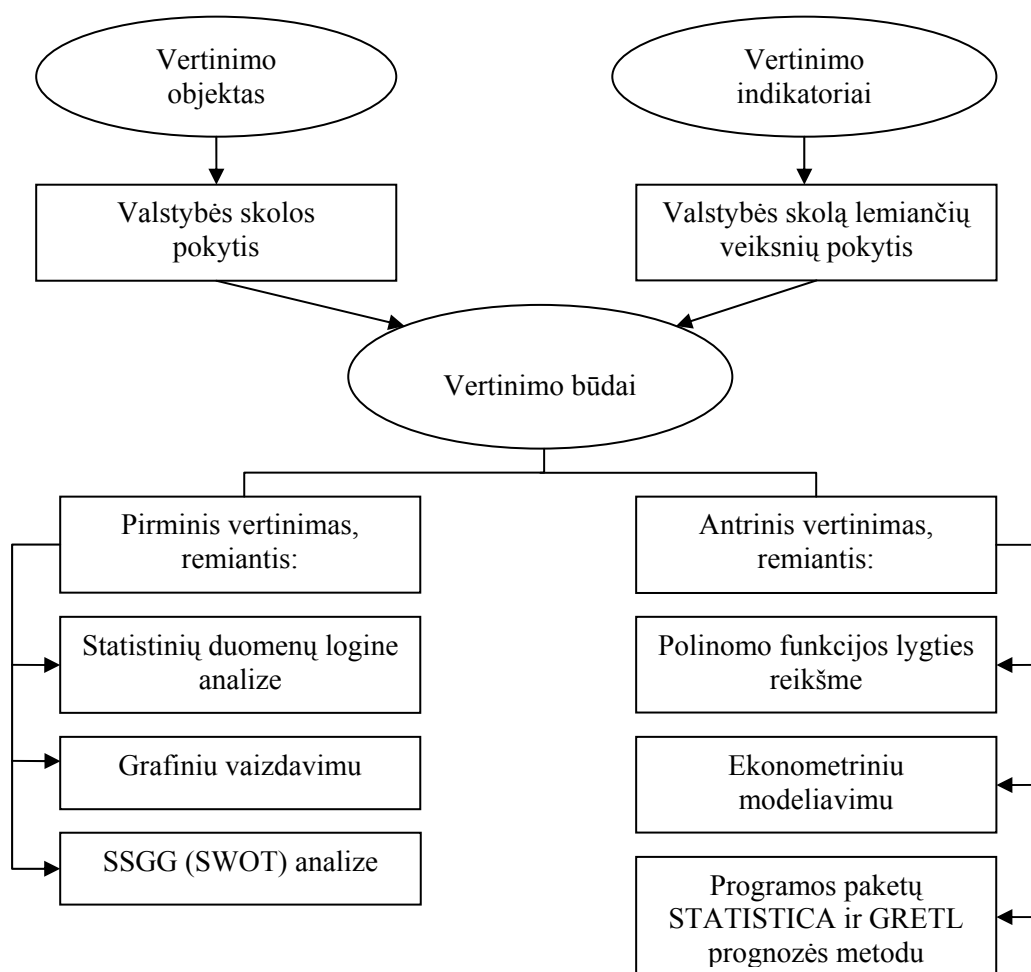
Vertinimo objektas

Vertinimo indikatoriai

Valstybės skolos pokytis

Valstybės skolą lemiančių veiksnių pokytis

Vertinimo būdai

Pirminis vertinimas, remiantis:

Statistinių duomenų logine analize

Grafiniu vaizdavimu

SSGG (SWOT) analize

Antrinis vertinimas, remiantis:

Polinomo funkcijos lygties reikšme

Ekonometriniu modeliavimu

Programos paketų STATISTICA ir GRETL prognozės metodu